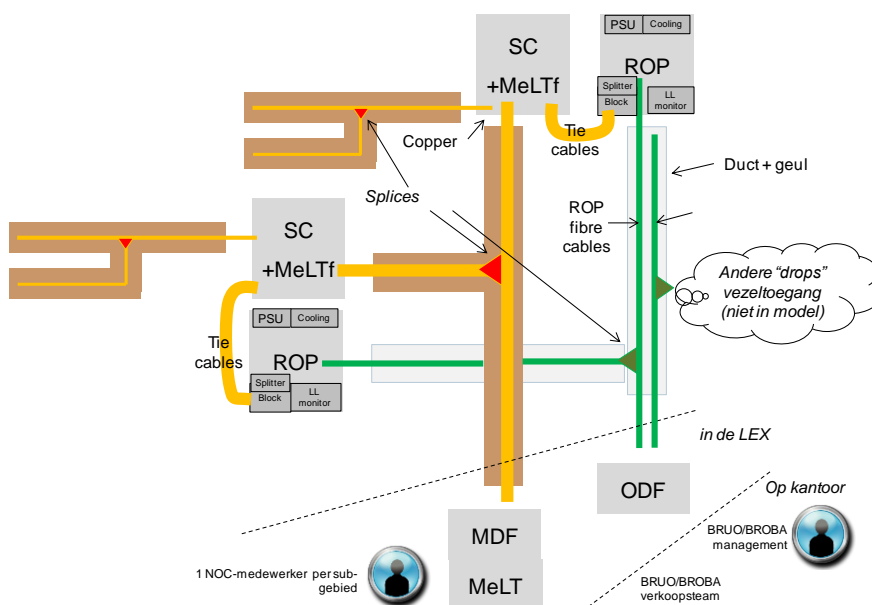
PSU Cooling

ROP

Splitter Block

LL monitor

SC +MeLTf

Copper

Tie cables

Duct + geul

Splices

ROP fibre cables

SC +MeLTf

Andere "drops" vezeltoegang (niet in model)

PSU Cooling

Tie cables

ROP

Splitter Block

LL monitor

in de LEX

ODF

Op kantoor

MDF

MeLT

BRUO/BROBA management

1 NOC-medewerker per subgebied

BRUO/BROBA verkoopsteam